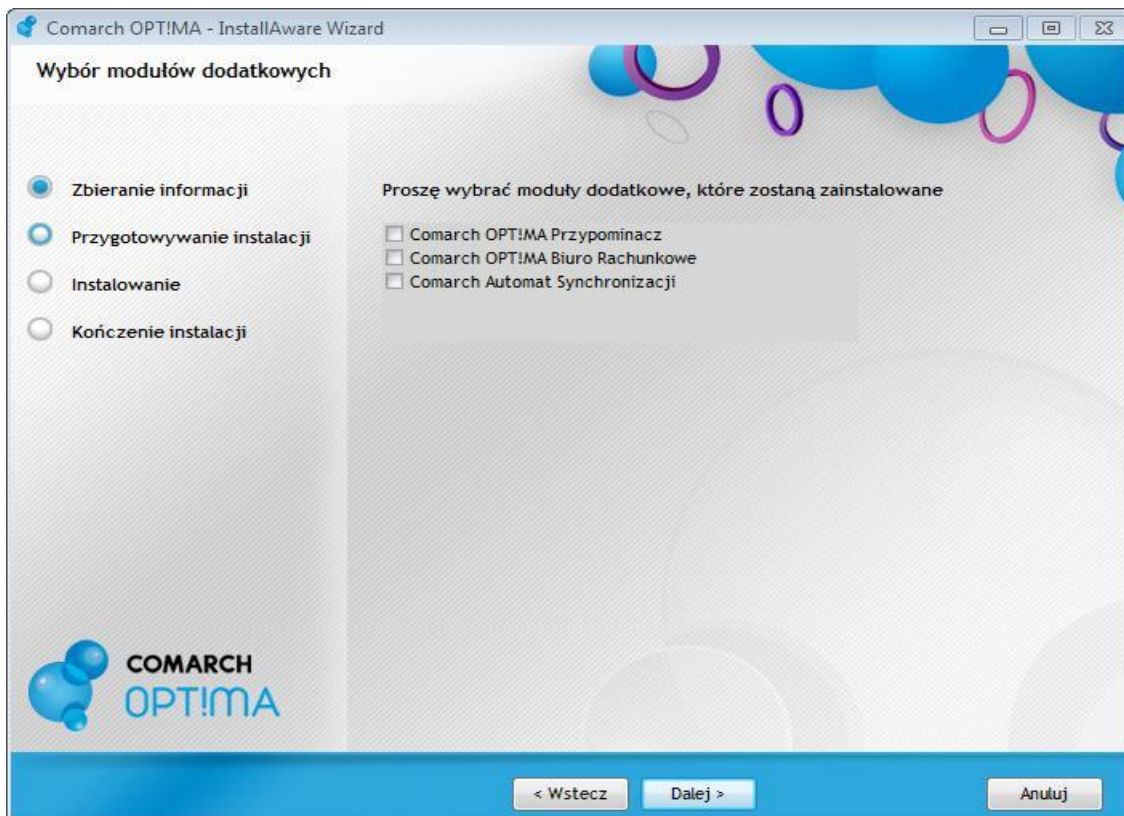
Comarch OPT!MA - InstallAware Wizard

Wybór modułów dodatkowych

Zbieranie informacji

Przygotowywanie instalacji

Instalowanie

Kończenie instalacji

Proszę wybrać moduły dodatkowe, które zostaną zainstalowane

Comarch OPT!MA Przypominacz
Comarch OPT!MA Biuro Rachunkowe
Comarch Automat Synchronizacji

COMARCH
OPT!MA

< Wstecz

Dalej >

Anuluj